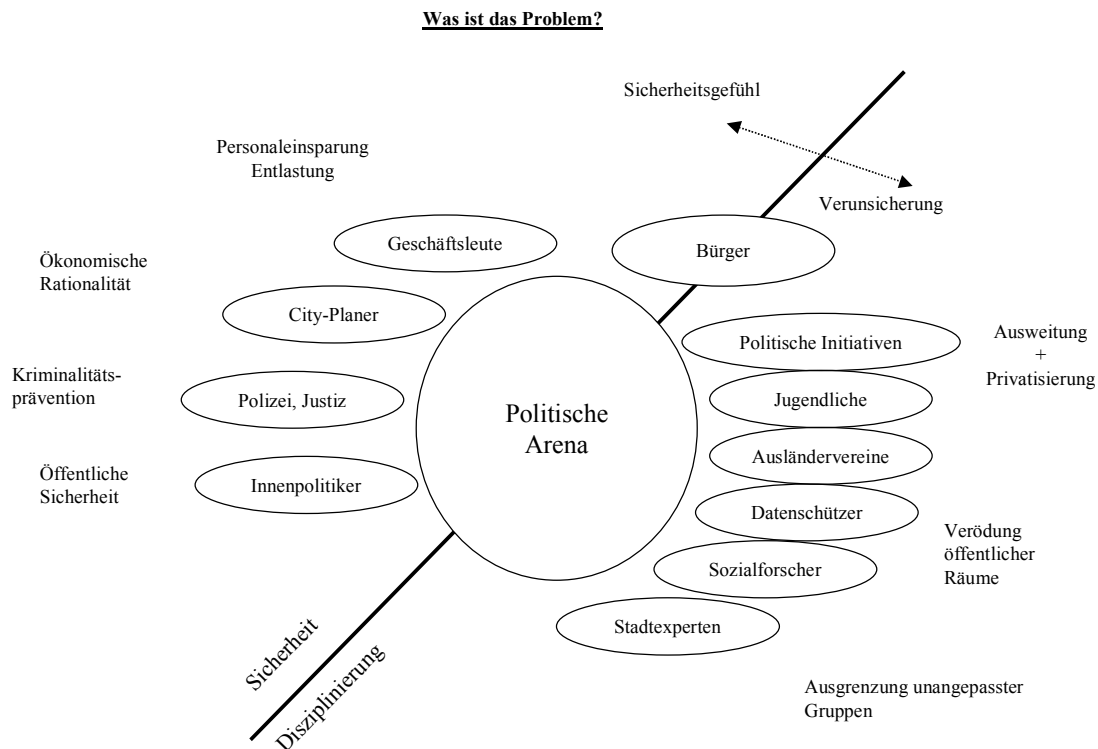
**Was ist das Problem?**

Sicherheitsgefühl

Personaleinsparung
Entlastung

Verunsicherung

Geschäftsleute

Bürger

Ökonomische
Rationalität

City-Planer

Politische Initiativen

Ausweitung
+
Privatisierung

Kriminalitätsprävention

Polizei, Justiz

Politische
Arena

Jugendliche

Ausländervereine

Öffentliche
Sicherheit

Innenpolitiker

Datenschützer

Verödung
öffentlicher
Räume

Sozialforscher

Stadtexperten

Sicherheit

Disziplinierung

Ausgrenzung unangepasster
Gruppen